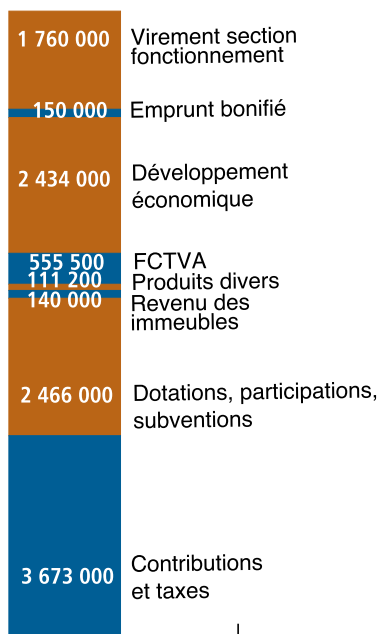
1 760 000 Virement section fonctionnement

150 000 Emprunt bonifié

2 434 000 Développement économique

555 500 FCTVA

111 200 Produits divers

140 000 Revenu des immeubles

2 466 000 Dotations, participations, subventions

3 673 000 Contributions et taxes